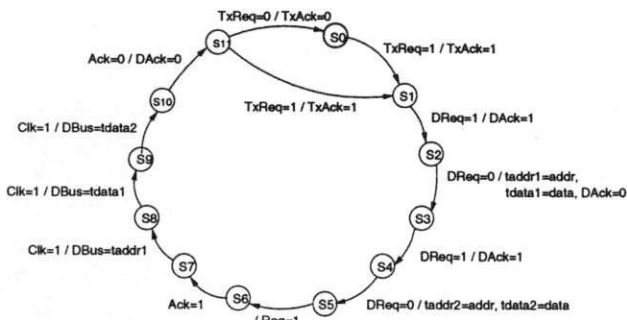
TxReq=0 / TxAck=0

S1

S0

TxReq=1 / TxAck=1

Ack=0 / DAck=0

S10

TxReq=1 / TxAck=1

S1

DReq=1 / DAck=1

Clk=1 / DBus=tdata2

S9

S2

DReq=0 / taddr1=addr, tdata1=data, DAck=0

Clk=1 / DBus=tdata1

S8

S3

Clk=1 / DBus=taddr1

S7

S4

DReq=1 / DAck=1

Ack=1

S6

S5

DReq=0 / taddr2=addr, tdata2=data

/ Req=1